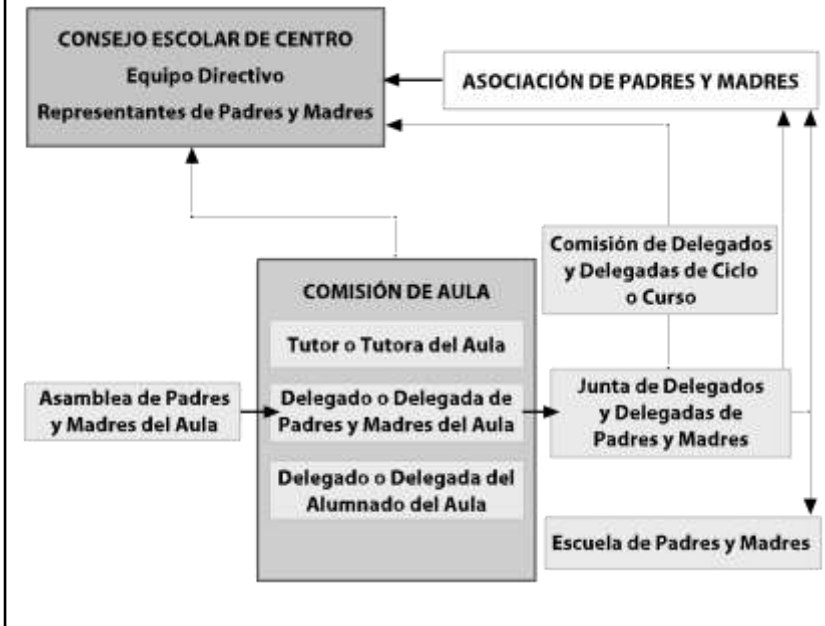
CONSEJO ESCOLAR DE CENTRO
Equipo Directivo
Representantes de Padres y Madres

ASOCIACIÓN DE PADRES Y MADRES

Comisión de Delegados y Delegadas de Ciclo o Curso

COMISIÓN DE AULA
Tutor o Tutora del Aula
Delegado o Delegada de Padres y Madres del Aula
Delegado o Delegada del Alumnado del Aula

Asamblea de Padres y Madres del Aula

Junta de Delegados y Delegadas de Padres y Madres

Escuela de Padres y Madres